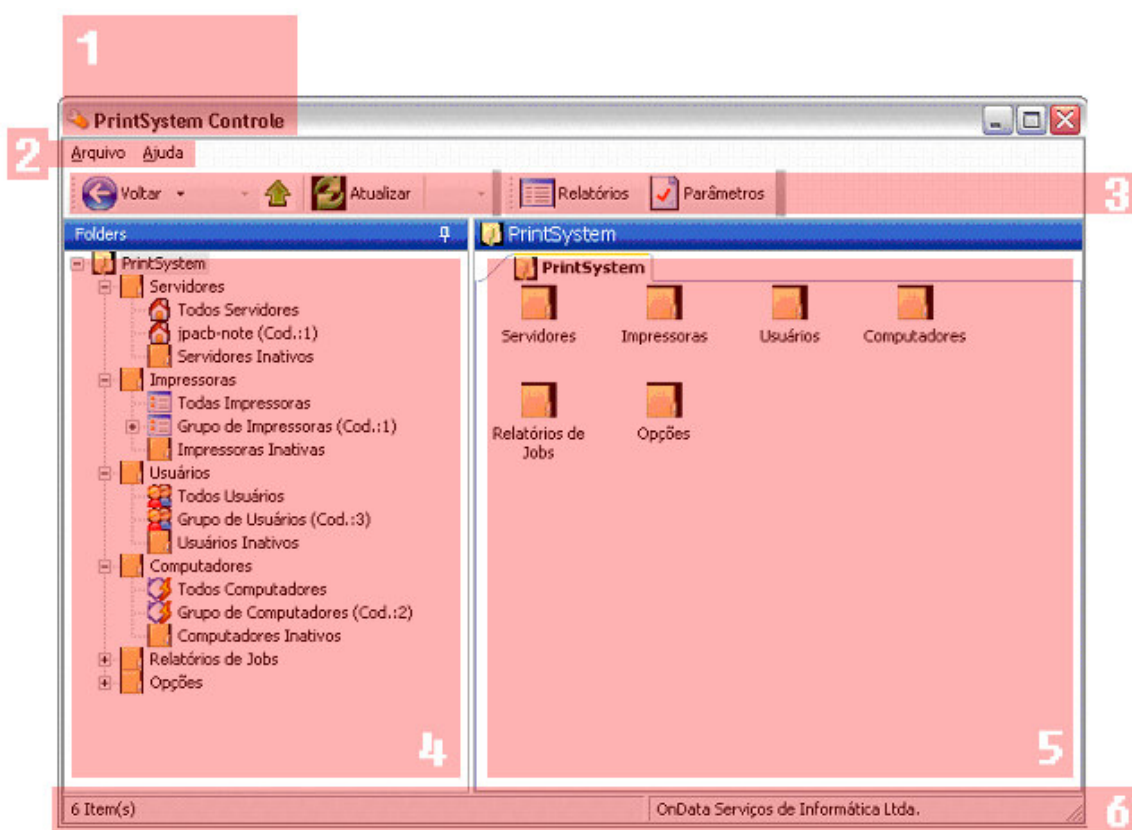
1

PrintSystem Controle

2

Arquivo Ajuda

Voltar Atualizar Relatórios Parâmetros

3

Folders

PrintSystem
Servidores
Todos Servidores
jpacb-note (Cod.:1)
Servidores Inativos
Impressoras
Todas Impressoras
Grupo de Impressoras (Cod.:1)
Impressoras Inativas
Usuários
Todos Usuários
Grupo de Usuários (Cod.:3)
Usuários Inativos
Computadores
Todos Computadores
Grupo de Computadores (Cod.:2)
Computadores Inativos
Relatórios de Jobs
Opções

4

PrintSystem

PrintSystem

Servidores Impressoras Usuários Computadores

Relatórios de Jobs Opções

5

6 Item(s) OnData Serviços de Informática Ltda.

6